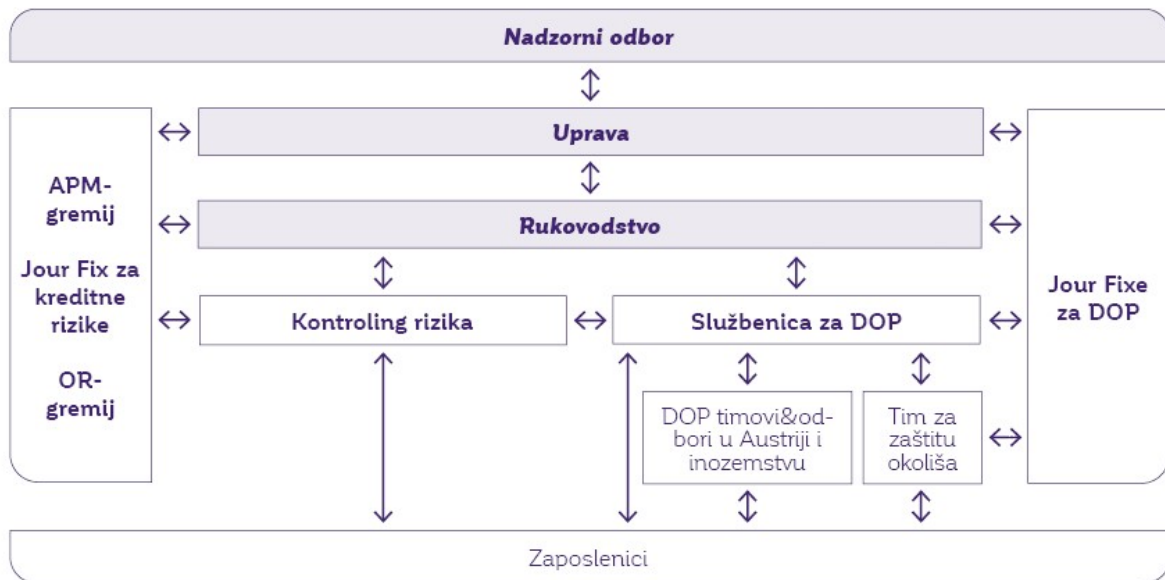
Nadzorni odbor

Uprava

Rukovodstvo

APM-gremij

Jour Fix za kreditne rizike

OR-gremij

Kontroling rizika

Službenica za DOP

DOP timovi&odbori u Austriji i inozemstvu

Tim za zaštitu okoliša

Jour Fixe za DOP

Zaposlenici